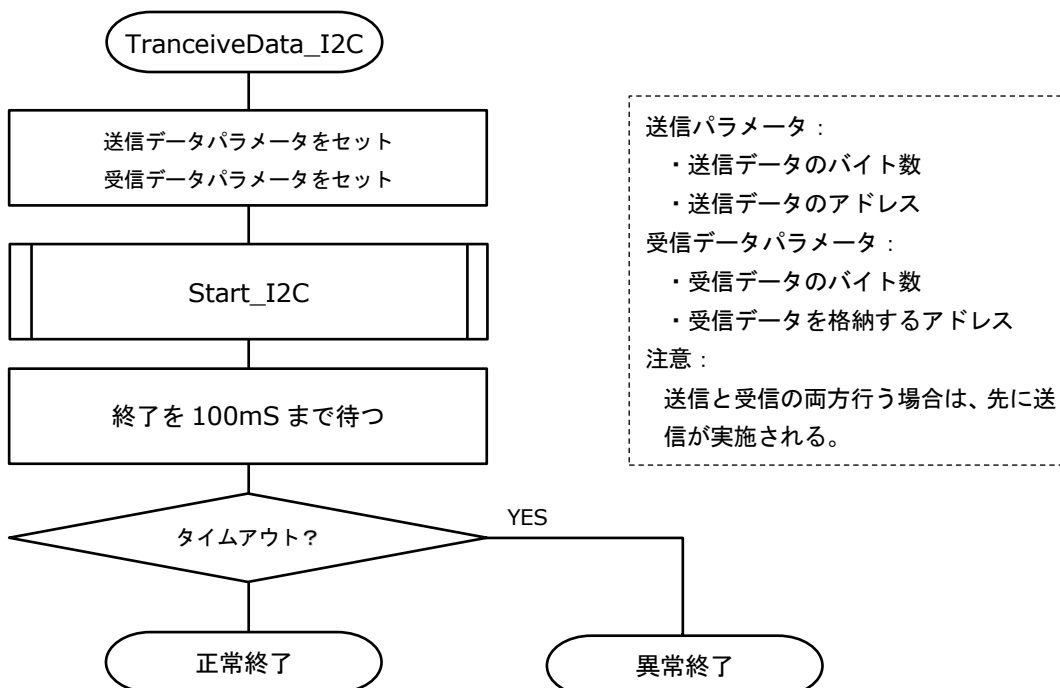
TranceiveData_I2C

送信データパラメータをセット
受信データパラメータをセット

Start_I2C

終了を 100mS まで待つ

タイムアウト?

YES

正常終了

異常終了

送信パラメータ：
・送信データのバイト数
・送信データのアドレス
受信データパラメータ：
・受信データのバイト数
・受信データを格納するアドレス
注意：
送信と受信の両方行う場合は、先に送信が実施される。